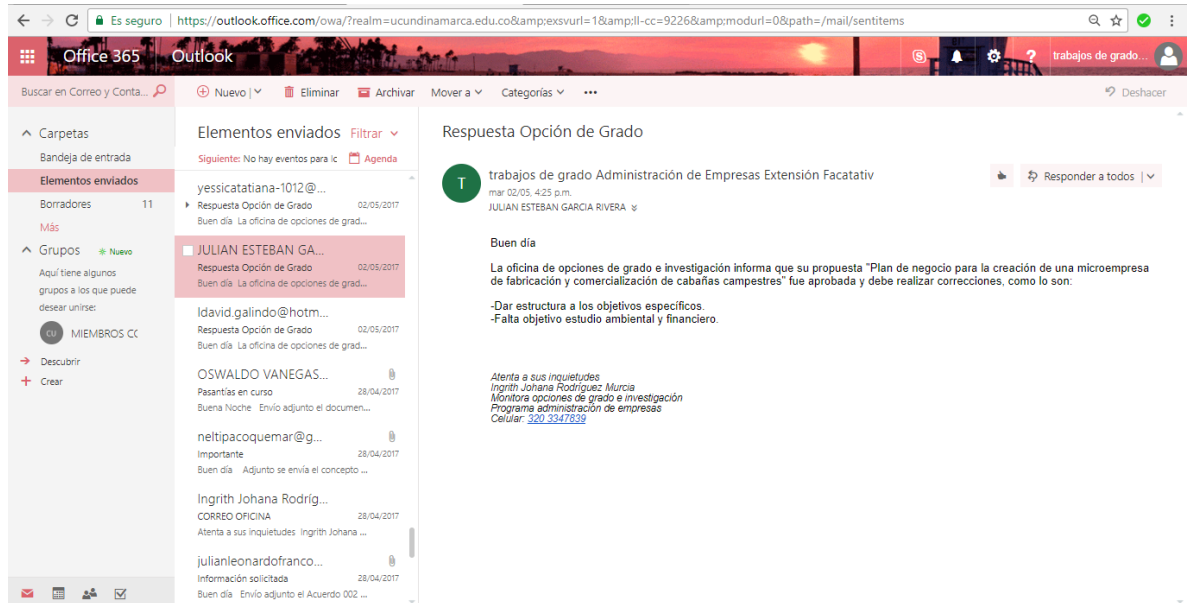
Es seguro | https://outlook.office.com/owa/?realm=ucundinamarca.edu.co&amp;exsvurl=1&amp;ll-cc=9226&amp;modurl=0&path=/mail/sentitems

Office 365 Outlook

trabajos de grado...

Buscar en Correo y Conta...

Nuevo | Eliminar Archivar Mover a Categorías ...

Deshacer

Carpetas
Bandeja de entrada
Elementos enviados
Borradores 11
Más
Grupos Nuevo
Aquí tiene algunos grupos a los que puede desear unirse:
CU MIEMBROS CC
Descubrir
Crear

Elementos enviados Filtrar
Siguiente: No hay eventos para ic Agenda

yessicatatiana-1012@...
Respuesta Opción de Grado 02/05/2017
Buen día La oficina de opciones de grad...

JULIAN ESTEBAN GA...
Respuesta Opción de Grado 02/05/2017
Buen día La oficina de opciones de grad...

ldavid.galindo@hotm...
Respuesta Opción de Grado 02/05/2017
Buen día La oficina de opciones de grad...

OSWALDO VANEGAS...
Pasantías en curso 28/04/2017
Buena Noche Envío adjunto el documen...

neltipacoquemar@g...
Importante 28/04/2017
Buen día Adjunto se envía el concepto ...

Ingrith Johana Rodríg...
CORREO OFICINA 28/04/2017
Atenta a sus inquietudes Ingrith Johana ...

julianleonardofranco...
Información solicitada 28/04/2017
Buen día Envío adjunto el Acuerdo 002 ...

Respuesta Opción de Grado

T trabajos de grado Administración de Empresas Extensión Facatativ
mar 02/05, 4:25 p.m.
JULIAN ESTEBAN GARCIA RIVERA

Responder a todos |

Buen día

La oficina de opciones de grado e investigación informa que su propuesta "Plan de negocio para la creación de una microempresa de fabricación y comercialización de cabañas campestres" fue aprobada y debe realizar correcciones, como lo son:

-Dar estructura a los objetivos específicos.
-Falta objetivo estudio ambiental y financiero.

Atenta a sus inquietudes
Ingrith Johana Rodríguez Murcia
Monitora opciones de grado e investigación
Programa administración de empresas
Celular: 320 3347839